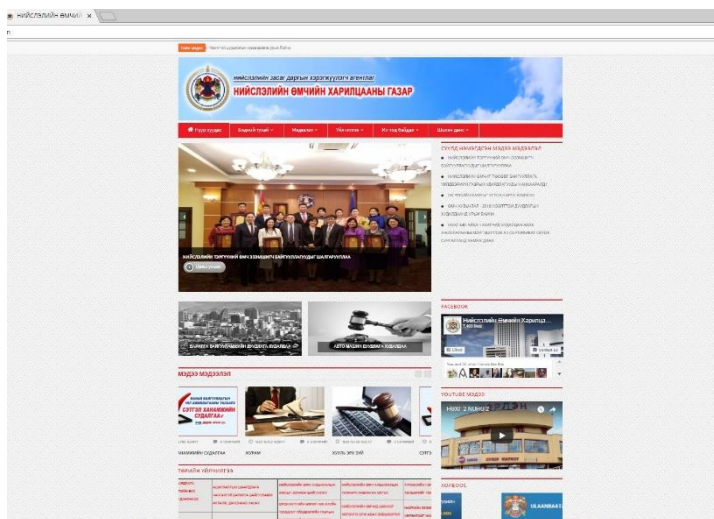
Нийслэлийн өмчий ×

нийслэлийн засаг даргын хэрэгжүүлэгч агентлаг
НИЙСЛЭЛИЙН ӨМЧИЙН ХАРИЛЦААНЫ ГАЗАР

Нүүр хуудас
Бидний тухай
Мэдээлэл
Ил тод
Үйл ажиллагаа
Шилэн данс

НИЙСЛЭЛИЙН ТӨРИЙН ӨМЧИЙН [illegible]

FACEBOOK
Нийслэлийн Өмчийн Харилца...

МЭДЭЭ МЭДЭЭЛЭЛ

СУТГАН ХАНАМЖИЙН СУДАЛГАА

YOUTUBE МЭДЭЭ
НӨХ 2 NARIJ 2

ТАНИЛЦУУЛГА